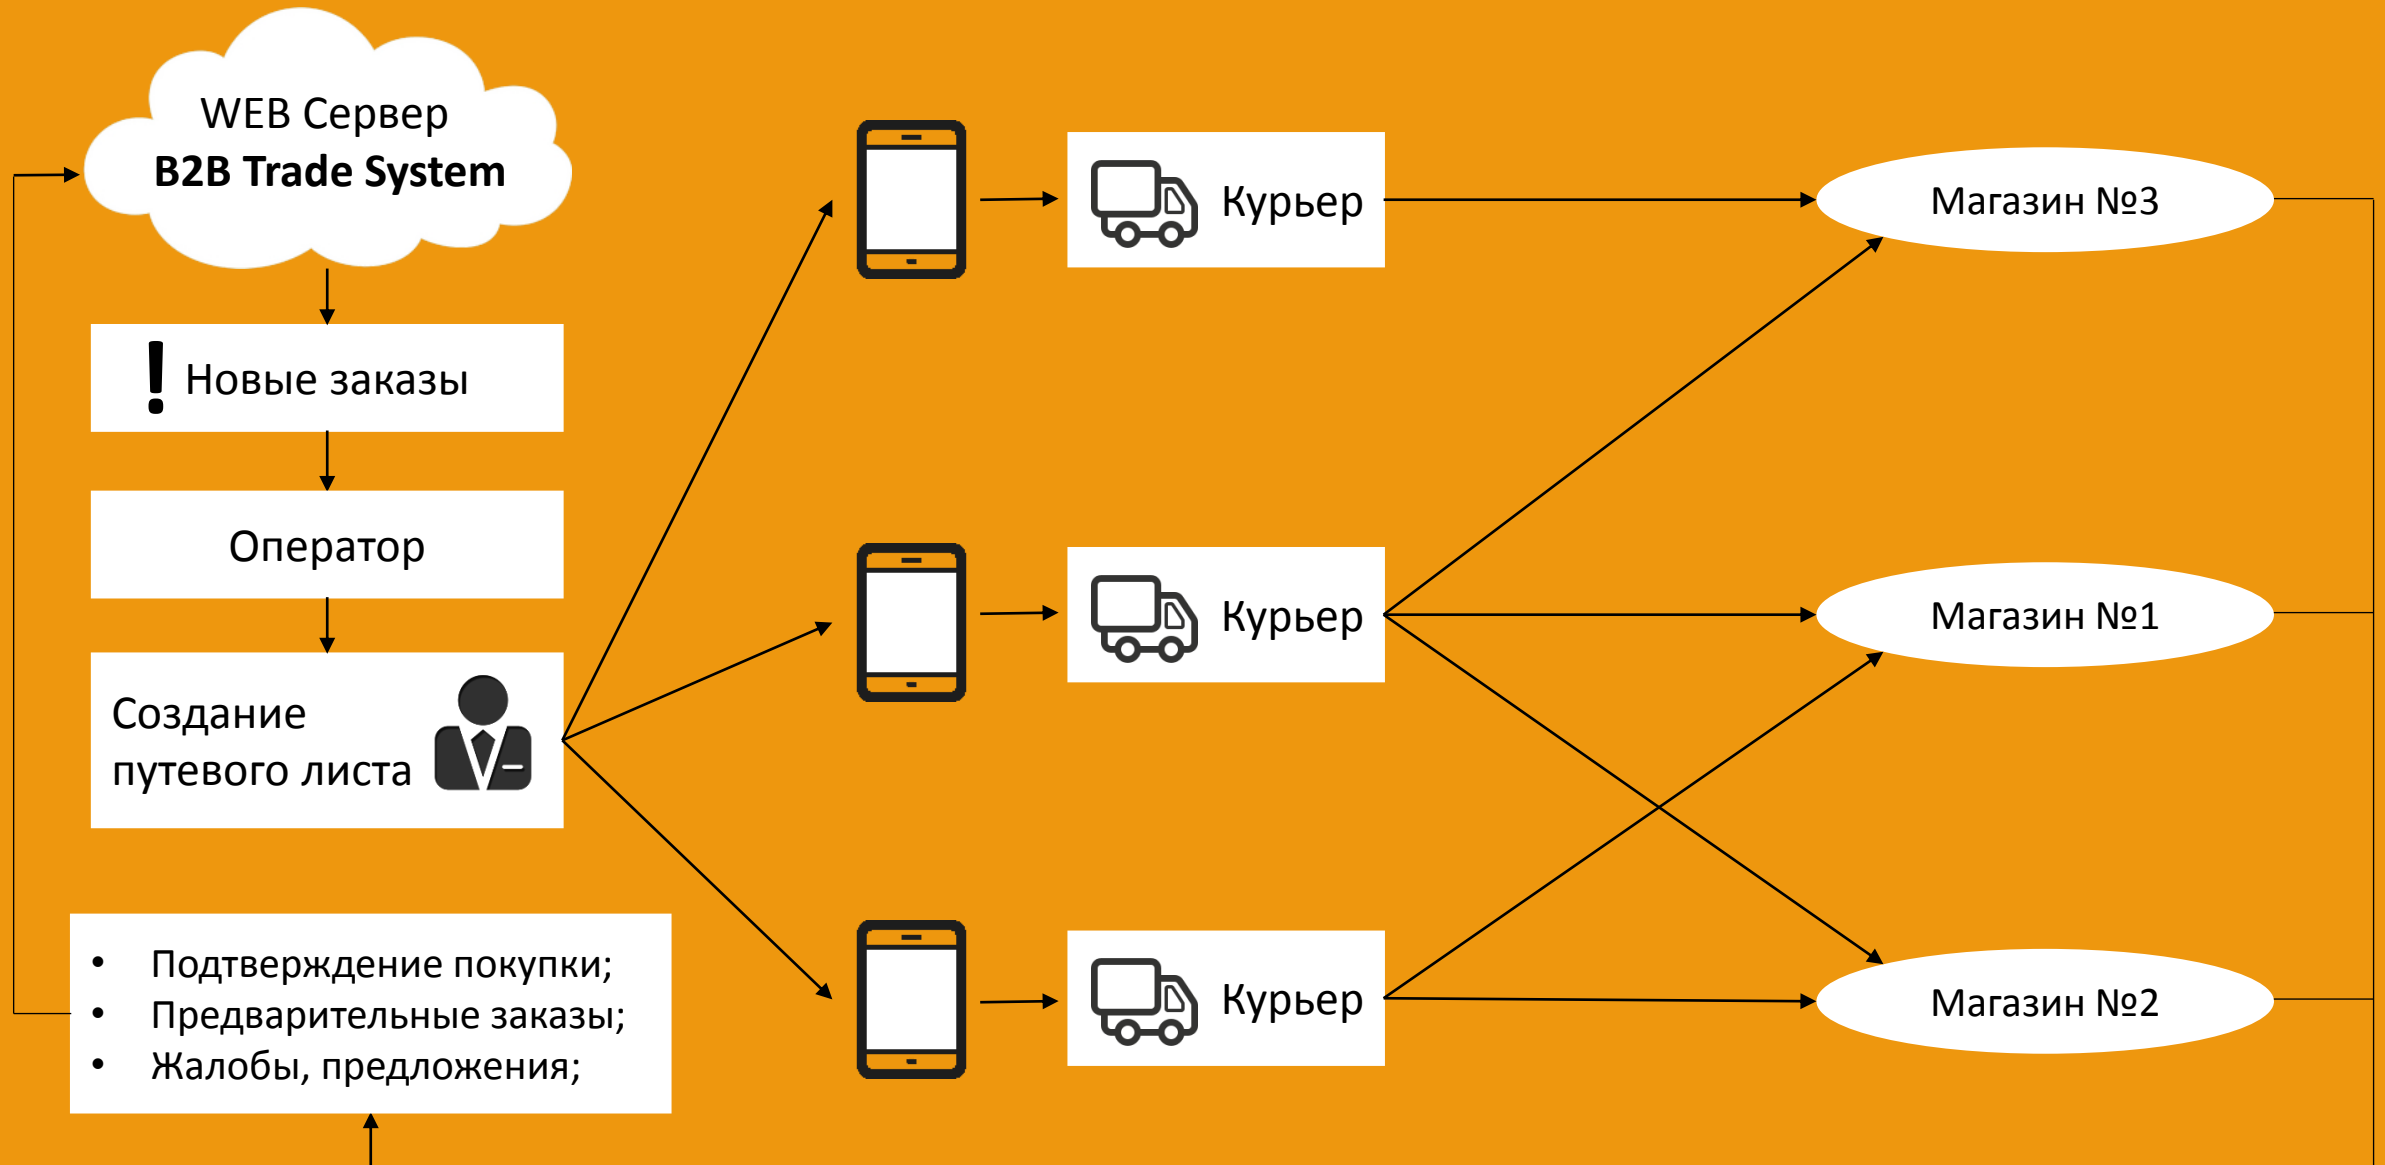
WEB Сервер
**B2B Trade System**

! Новые заказы

Оператор

Создание путевого листа

Курьер

Курьер

Курьер

Магазин №3

Магазин №1

Магазин №2

• Подтверждение покупки;
• Предварительные заказы;
• Жалобы, предложения;